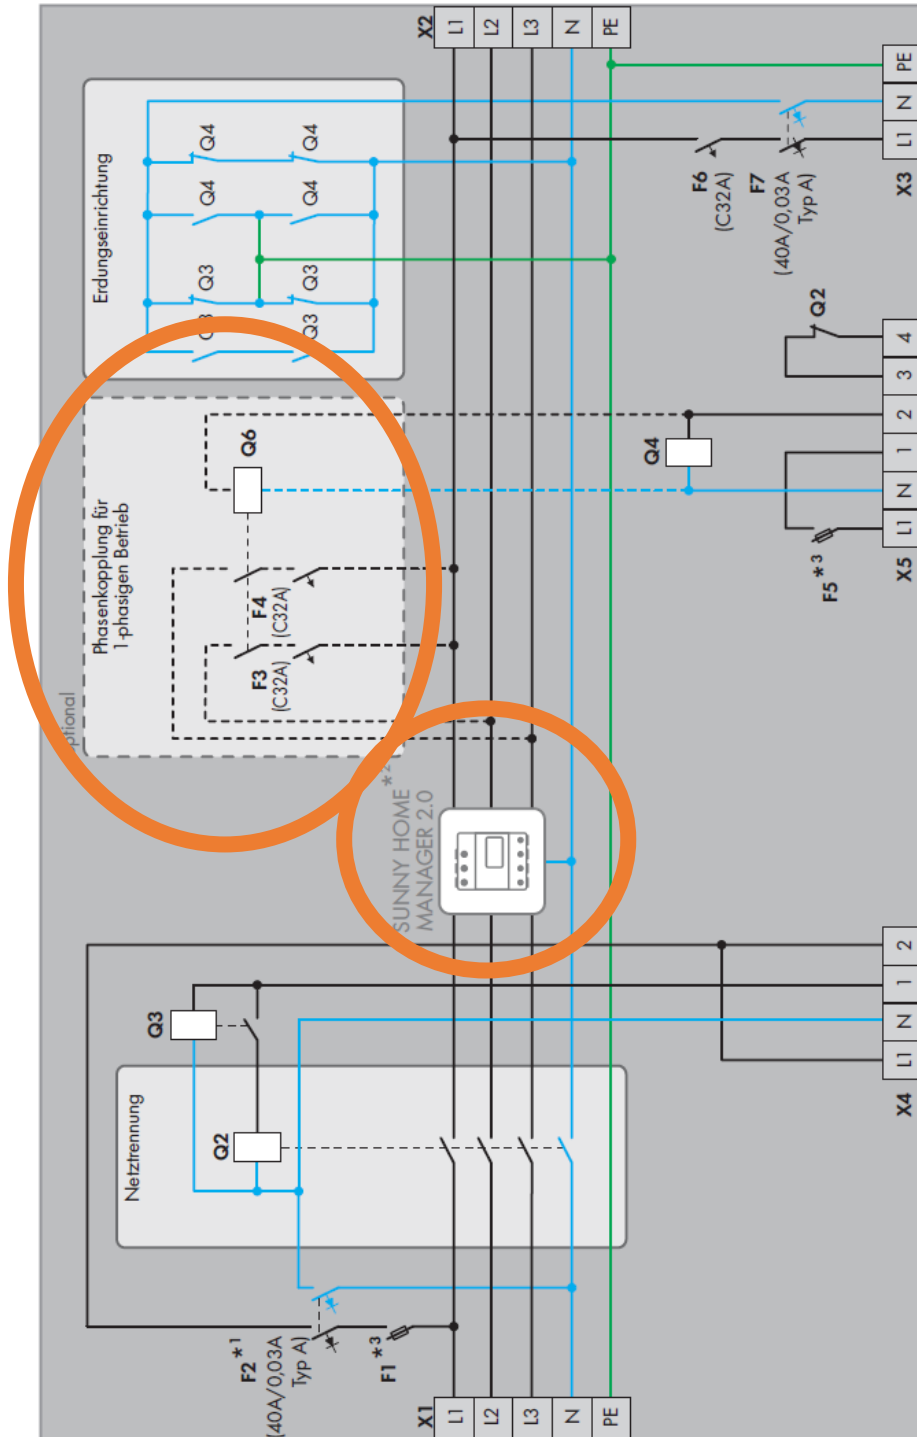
X2 L1 L2 L3 N PE

PE N L1 X3

Erdungseinrichtung

Q4 Q4 Q4 Q4 Q3 Q3 Q3 Q3

F6 (C32A)

F7 (40A/0,03A Typ A)

Q2

4 3 2 1 N L1 X5

Q6

Q4

Phasenkopplung für 1-phasigen Betrieb

optional

F4 (C32A)

F3 (C32A)

F5 *3

SUNNY HOME MANAGER 2.0 *2

Q3

Netztrennung

Q2

2 1 N L1 X4

F2 *1 (40A/0,03A Typ A)

F1 *3

X1 L1 L2 L3 N PE